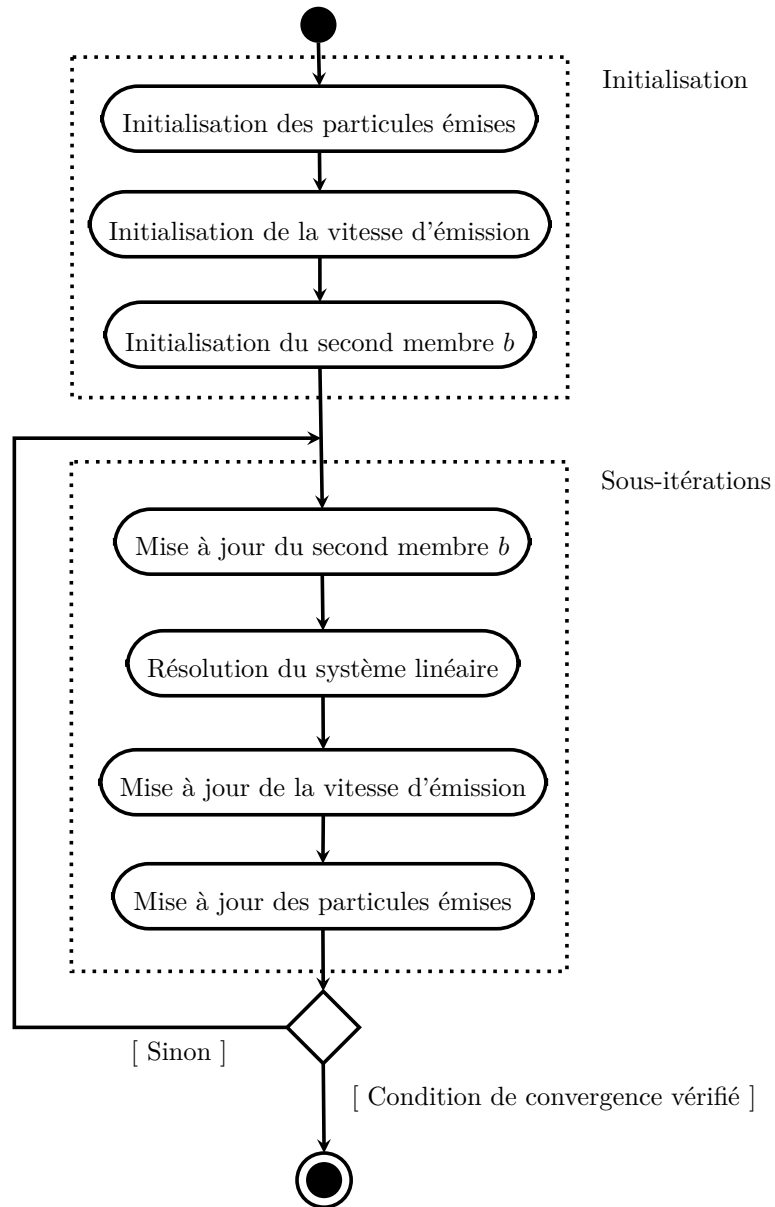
Initialisation

Initialisation des particules émises

Initialisation de la vitesse d’émission

Initialisation du second membre $b$

Sous-itérations

Mise à jour du second membre $b$

Résolution du système linéaire

Mise à jour de la vitesse d’émission

Mise à jour des particules émises

[ Sinon ]

[ Condition de convergence vérifié ]